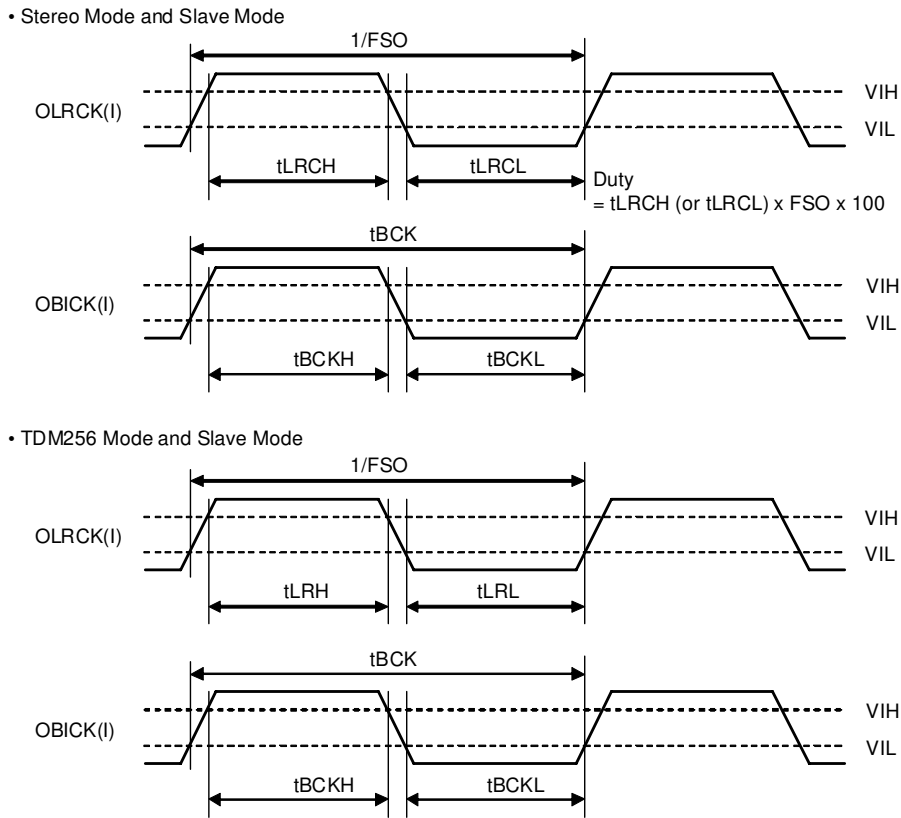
• Stereo Mode and Slave Mode

1/FSO

OLRCK(I)

VIH

VIL

tLRCH

tLRCL

Duty
= tLRCH (or tLRCL) x FSO x 100

tBCK

OBICK(I)

VIH

VIL

tBCKH

tBCKL

• TDM256 Mode and Slave Mode

1/FSO

OLRCK(I)

VIH

VIL

tLRH

tLRL

tBCK

OBICK(I)

VIH

VIL

tBCKH

tBCKL